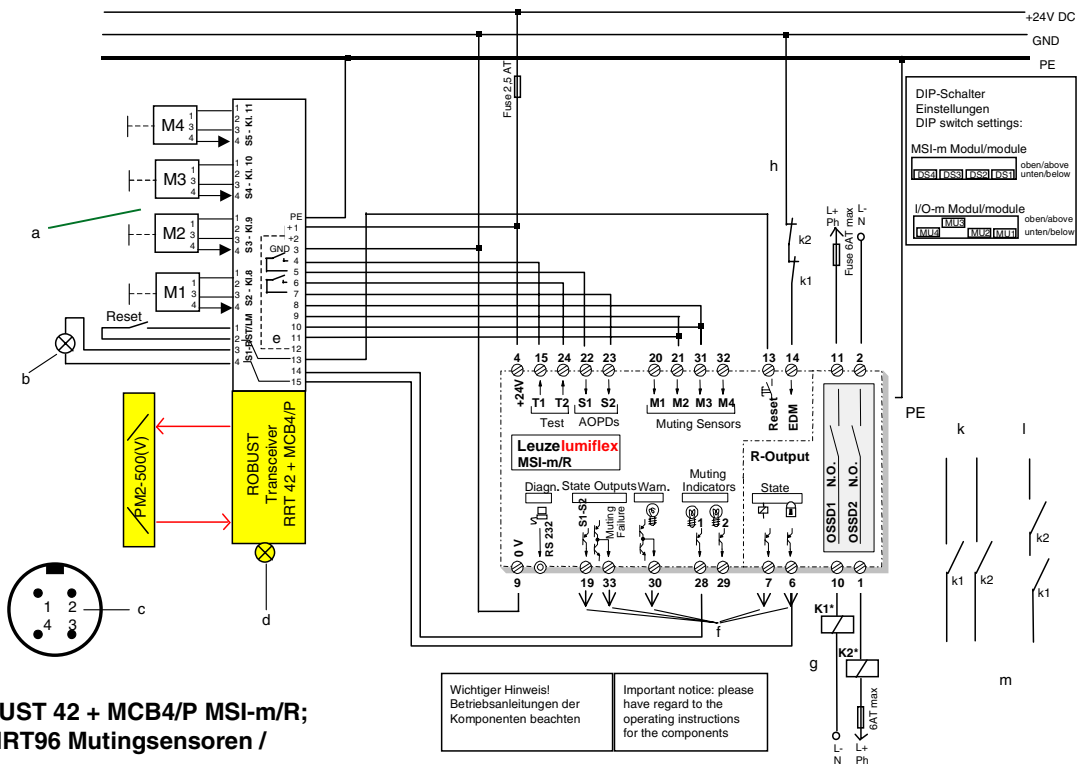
+24V DC
GND
PE

DIP-Schalter Einstellungen
DIP switch settings:
MSI-m Modul/module
oben/above
DS4 DS3 DS2 DS1
unten/below
I/O-m Modul/module
MU3
oben/above
MU4 MU2 MU1
unten/below

Fuse 2,5 AT
h
k2
k1
L+ Ph
L- N
Fuse 6AT max

M4
1 3 4
1 2 3 4
S5 - Kl. 11
M3
1 3 4
1 2 3 4
S4 - Kl. 10
a
M2
1 3 4
1 2 3 4
S3 - Kl.9
PE
+1
+2
GND 3
4
5
6
7
8
9
10
11
12
13
14
15
M1
1 3 4
1 2 3 4
S2 - Kl.8
Reset
1 2 3 4
S1-RST/LM
e
b

4 15 24 22 23 20 21 31 32 13 14 11 2
+24V T1 T2 S1 S2 M1 M2 M3 M4 Reset EDM
Test AOPDs Muting Sensors
Leuzelumiflex
MSI-m/R
R-Output
Diagn. State Outputs Warn. Muting Indicators State
RS 232 S1-S2 Muting Failure 1 2
OSSD1 N.O. OSSD2 N.O.
0 V
9 19 33 30 28 29 7 6 10 1
f
PE
k l
k2
k1 k2 k1
m
K1*
K2*
g
6AT max
L- N
L+ Ph

PM2-500(V)
ROBUST Transceiver RRT 42 + MCB4/P
d
1 2 4 3
c

Wichtiger Hinweis! Betriebsanleitungen der Komponenten beachten
Important notice: please have regard to the operating instructions for the components

UST 42 + MCB4/P MSI-m/R;
RRT96 Mutingsensoren /